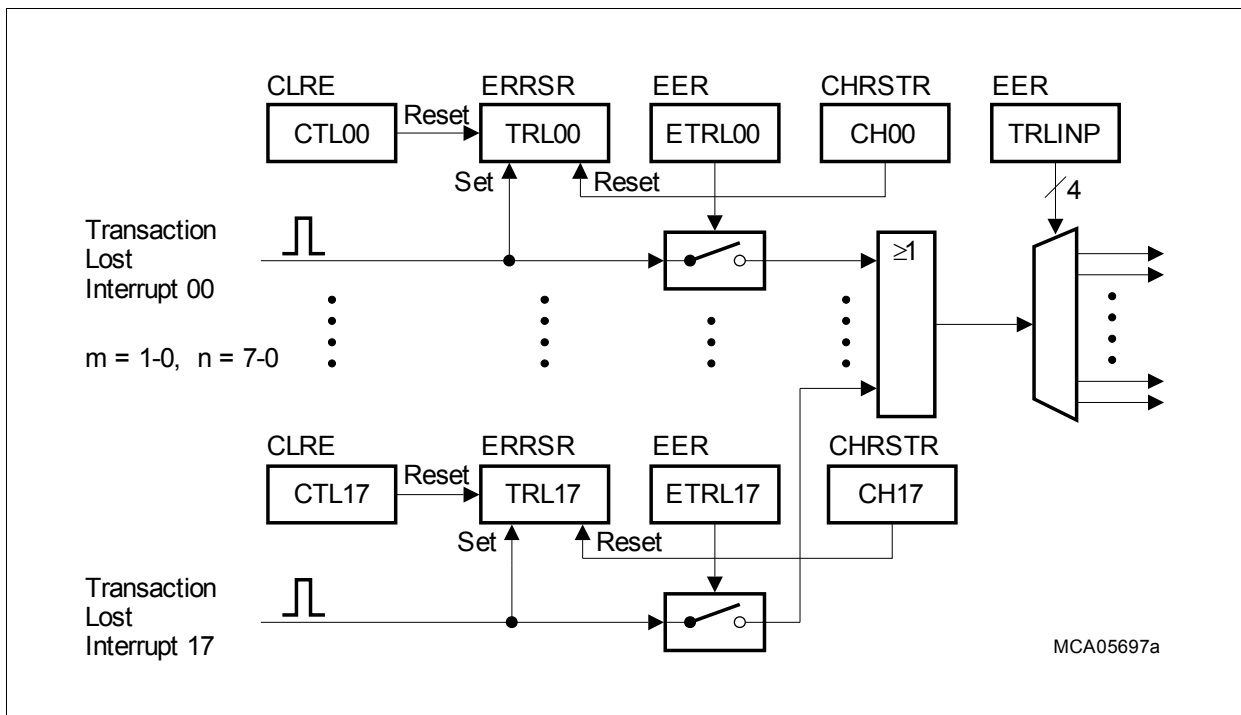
CLRE
CTL00
Reset
ERRSR
TRL00
Set
Reset
EER
ETRL00
CHRSTR
CH00
EER
TRLINP
4

Transaction Lost Interrupt 00

$\geq 1$

m = 1-0, n = 7-0

CLRE
CTL17
Reset
ERRSR
TRL17
Set
Reset
EER
ETRL17
CHRSTR
CH17

Transaction Lost Interrupt 17

MCA05697a